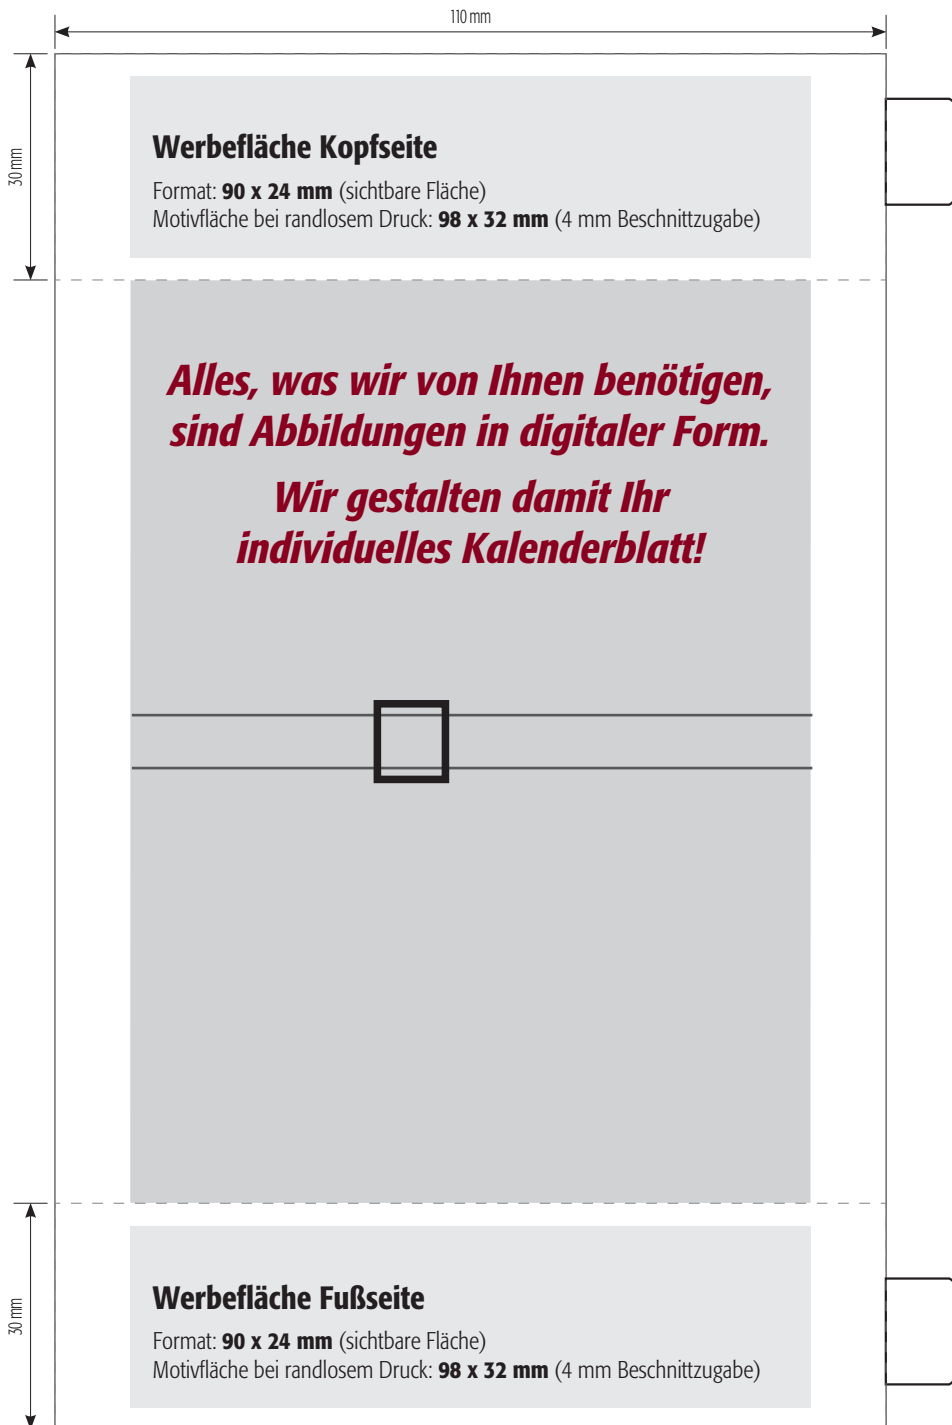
110 mm

30 mm

Werbefläche Kopfseite

Format: **90 x 24 mm** (sichtbare Fläche)
Motivfläche bei randlosem Druck: **98 x 32 mm** (4 mm Beschnittzugabe)

Alles, was wir von Ihnen benötigen, sind Abbildungen in digitaler Form.

Wir gestalten damit Ihr individuelles Kalenderblatt!

30 mm

Werbefläche Fußseite

Format: **90 x 24 mm** (sichtbare Fläche)
Motivfläche bei randlosem Druck: **98 x 32 mm** (4 mm Beschnittzugabe)